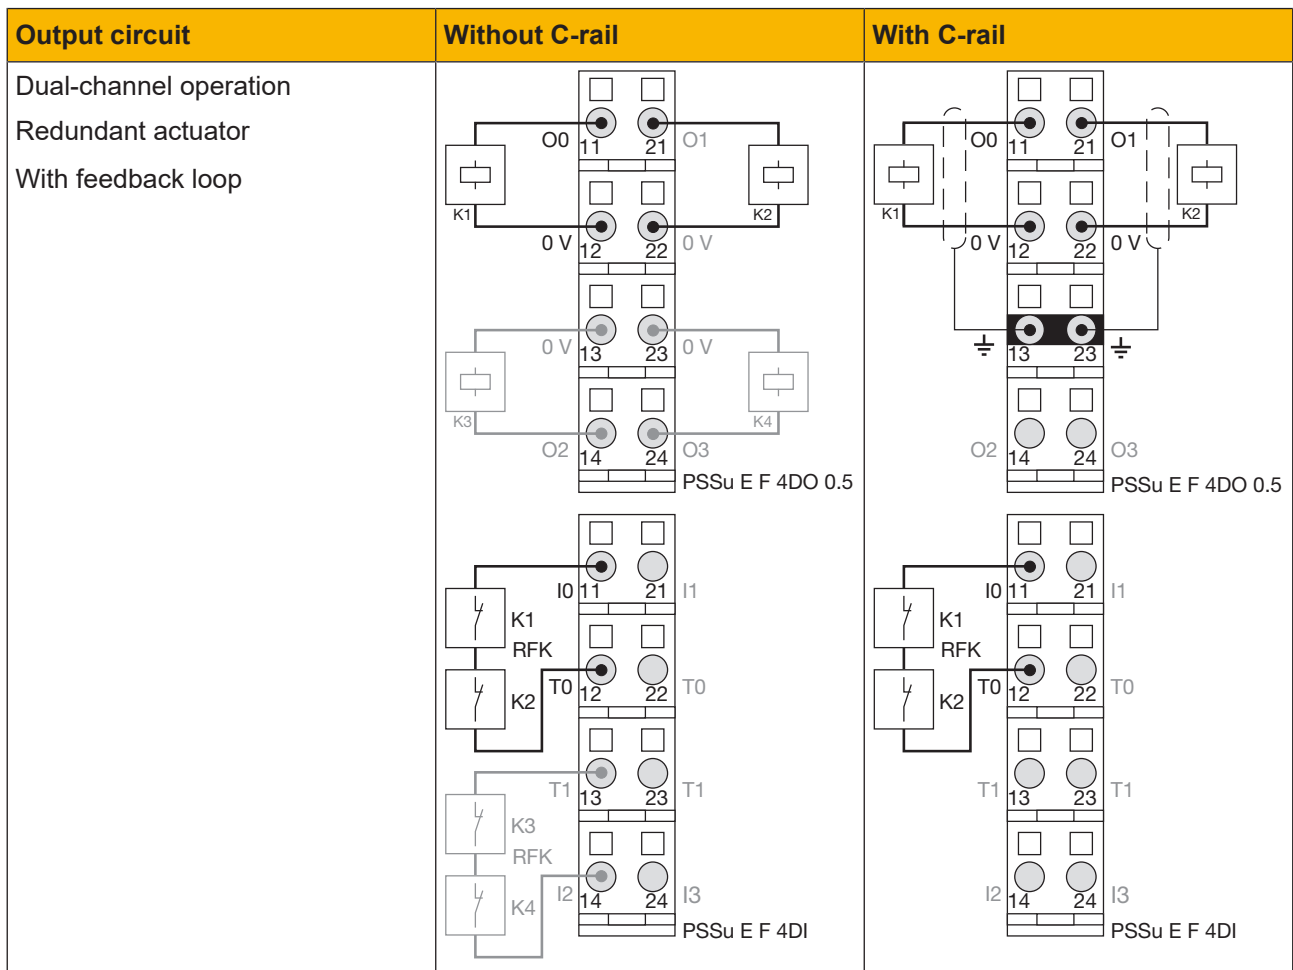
| Output circuit | Without C-rail | With C-rail |
|---|---|---|
| Dual-channel operation<br>Redundant actuator<br>With feedback loop | O0 11 21 O1<br>K1 K2<br>0 V 12 22 0 V<br>0 V 13 23 0 V<br>K3 K4<br>O2 14 24 O3<br>PSSu E F 4DO 0.5<br>I0 11 21 I1<br>K1<br>RFK<br>T0 12 22 T0<br>K2<br>T1 13 23 T1<br>K3<br>RFK<br>I2 14 24 I3<br>K4<br>PSSu E F 4DI | O0 11 21 O1<br>K1 K2<br>0 V 12 22 0 V<br>13 23<br>O2 14 24 O3<br>PSSu E F 4DO 0.5<br>I0 11 21 I1<br>K1<br>RFK<br>T0 12 22 T0<br>K2<br>T1 13 23 T1<br>I2 14 24 I3<br>PSSu E F 4DI |